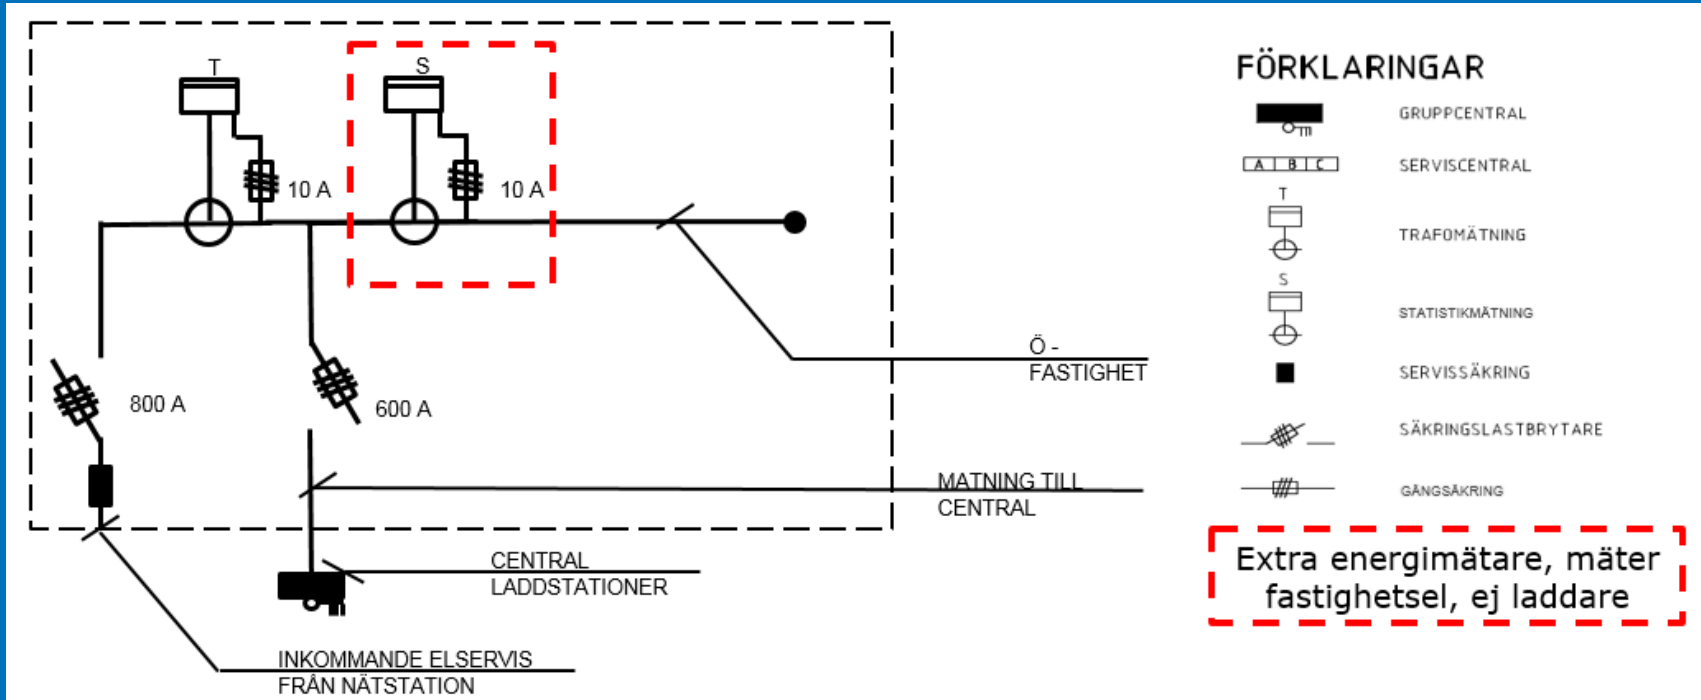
T

S

10 A

10 A

Ö - FASTIGHET

800 A

600 A

MATNING TILL CENTRAL

CENTRAL LADDSTATIONER

INKOMMANDE ELSERVIS FRÅN NÄTSTATION

FÖRKLARINGAR

GRUPPCENTRAL

A B C SERVISCENTRAL

T TRAFOMÄTNING

S STATISTIKMÄTNING

SERVISSÄKRING

SÄKRINGSLASTBRYTARE

GÅNGSÄKRING

Extra energimätare, mäter fastighetsel, ej laddare